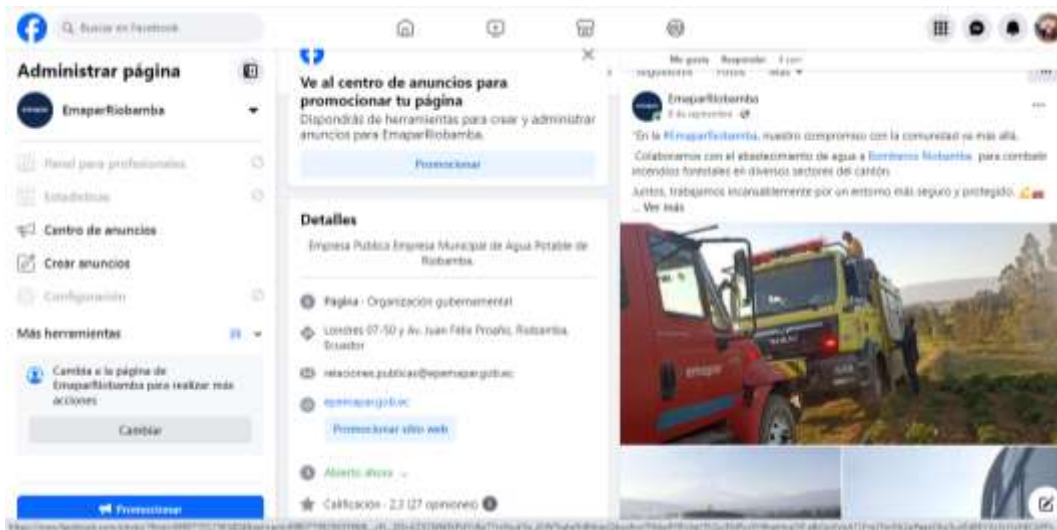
Buscar en Facebook

Administrar página

EmaparRiobamba

Panel para profesionales

Estadísticas

Centro de anuncios

Crear anuncios

Configuración

Más herramientas

Cambia a la página de EmaparRiobamba para realizar más acciones

Cambiar

Promocionar

Ve al centro de anuncios para promocionar tu página

Dispondrás de herramientas para crear y administrar anuncios para EmaparRiobamba.

Promocionar

Detalles

Empresa Pública Empresa Municipal de Agua Potable de Riobamba.

Página · Organización gubernamental

Londres 07-50 y Av. Juan Félix Proaño, Riobamba, Ecuador

relacionespublicas@epemapar.gob.ec

epemapar.gob.ec

Promocionar sitio web

Abierto ahora

Calificación · 2,2 (27 opiniones)

Me gusta Responder

Seguidores Fotos Más

EmaparRiobamba
8 de septiembre

"En la #EmaparRiobamba, nuestro compromiso con la comunidad va más allá.

Colaboramos con el abastecimiento de agua a Bomberos Riobamba para combatir incendios forestales en diversos sectores del cantón.

Juntos, trabajamos incansablemente por un entorno más seguro y protegido.
... Ver más

emapar